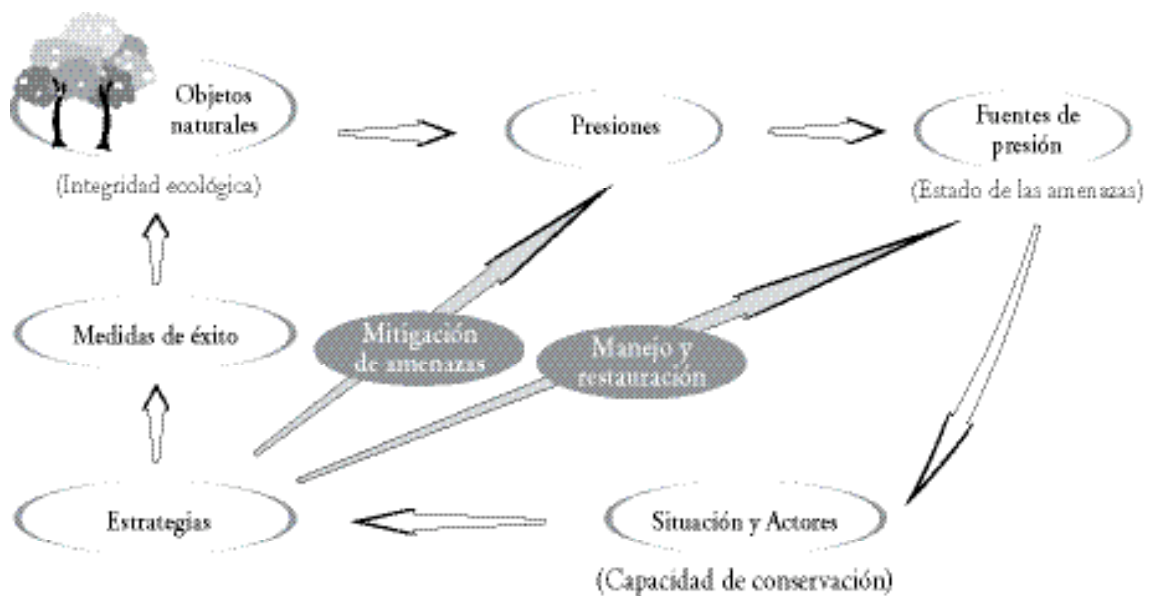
Objetos naturales

(Integridad ecológica)

Presiones

Fuentes de presión

(Estado de las amenazas)

Medidas de éxito

Mitigación de amenazas

Manejo y restauración

Estrategias

Situación y Actores

(Capacidad de conservación)